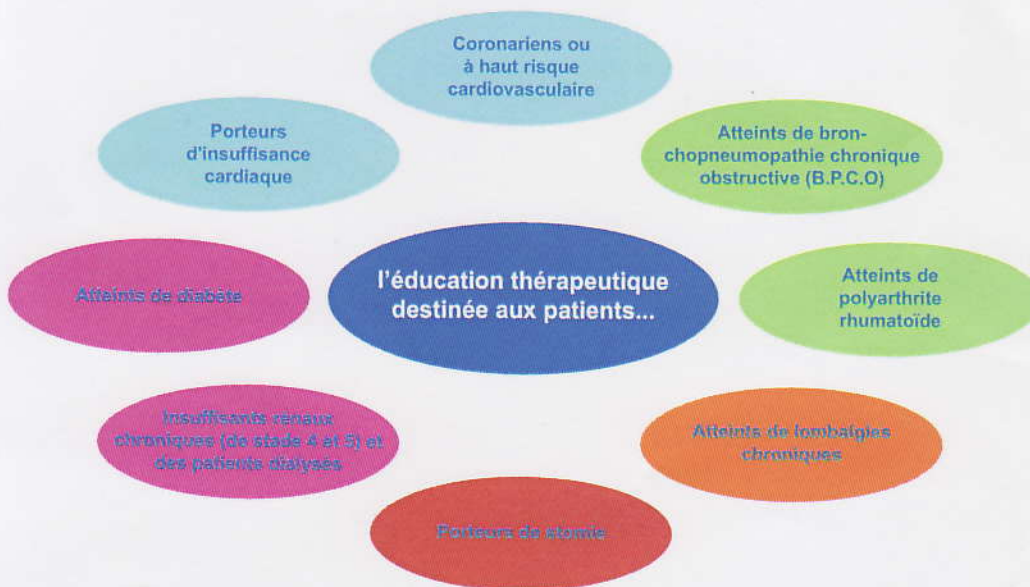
l'éducation thérapeutique destinée aux patients...

Coronariens ou à haut risque cardiovasculaire

Atteints de bronchopneumopathie chronique obstructive (B.P.C.O)

Atteints de polyarthrite rhumatoïde

Atteints de lombalgies chroniques

Porteurs de stomie

Insuffisants rénaux chroniques (de stade 4 et 5) et des patients dialysés

Atteints de diabète

Porteurs d'insuffisance cardiaque